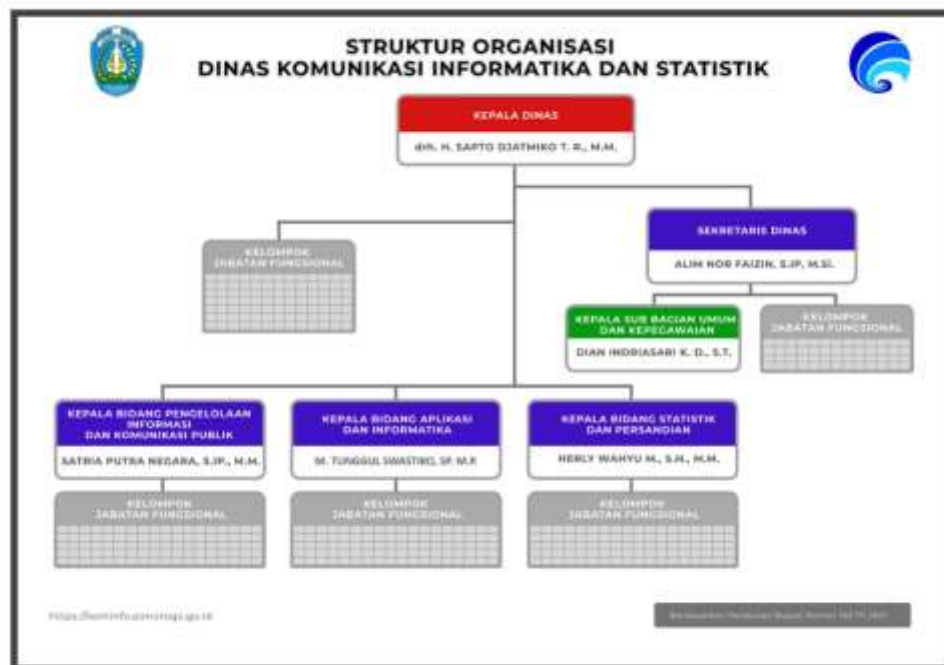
STRUKTUR ORGANISASI
DINAS KOMUNIKASI INFORMATIKA DAN STATISTIK

KEPALA DINAS
drh. H. SAPTO DJATMIKO T. R., M.M.

SEKRETARIS DINAS
ALIM NOR FAIZIN, S.IP, M.Si.

KELOMPOK JABATAN FUNGSIONAL

KEPALA SUB BAGIAN UMUM DAN KEPEGAWAIAN
DIAN INDRIASARI K. D., S.T.

KELOMPOK JABATAN FUNGSIONAL

KEPALA BIDANG PENGELOLAAN INFORMASI DAN KOMUNIKASI PUBLIK
SATRIA PUTRA NEGARA, S.IP., M.M.

KEPALA BIDANG APLIKASI DAN INFORMATIKA
M. TUNGGUL SWASTIKO, SP. M.P.

KEPALA BIDANG STATISTIK DAN PERSANDIAN
HERLY WAHYU H., S.H., M.M.

KELOMPOK JABATAN FUNGSIONAL

KELOMPOK JABATAN FUNGSIONAL

KELOMPOK JABATAN FUNGSIONAL

https://kominfo.ponorogo.go.id

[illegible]